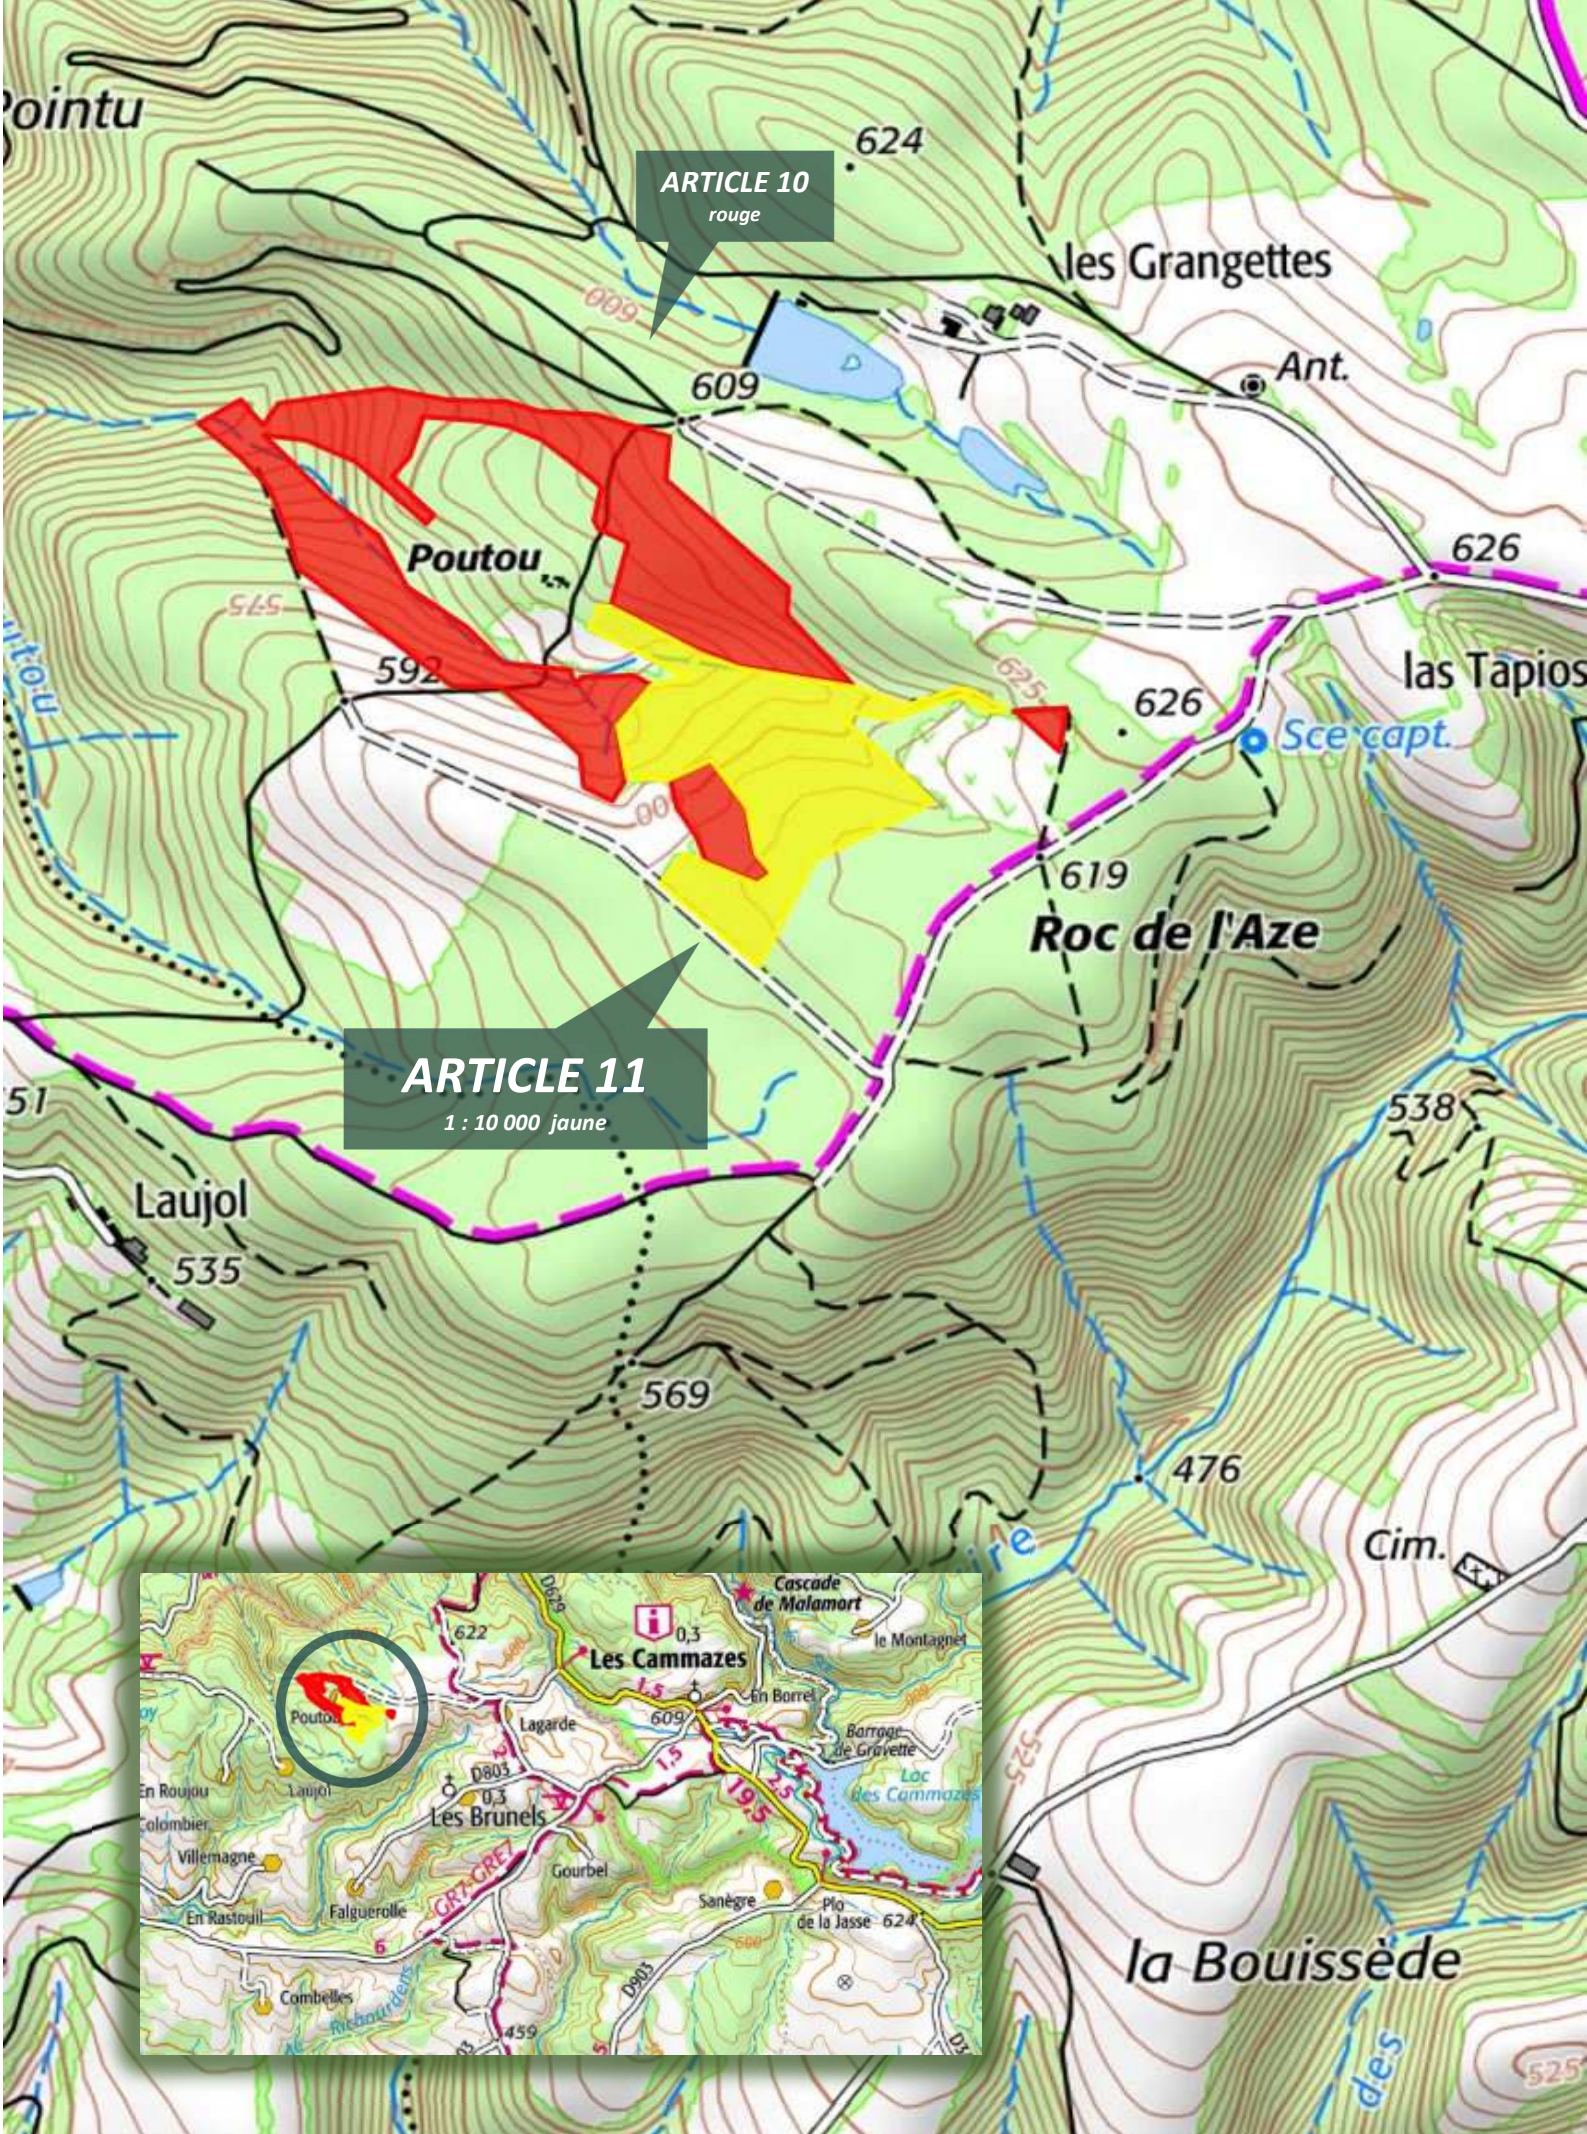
Pointu

624

ARTICLE 10
rouge

les Grangettes

600

609

Ant.

Poutou

575

626

las Tapios

592

625

626

Sce capt.

600

619

Roc de l'Aze

ARTICLE 11
1 : 10 000 jaune

51

538

Laujol

535

569

476

Cim.

Cascade de Malamort

622

0,3

Les Cammazes

le Montagnet

D629

Poutou

1,5

609

En Borrel

Lagarde

Barrage de Gravette

Lac des Cammazes

En Roujou

Laujol

D803

0,3

Les Brunels

Colombier

Villemagne

Gourbel

En Rastouil

Falguerolle

GR7-GR7

6

Sanègre

Plo de la Jasse

624

19,5

2,5

Combelles

D903

459

525

la Bouissède

525